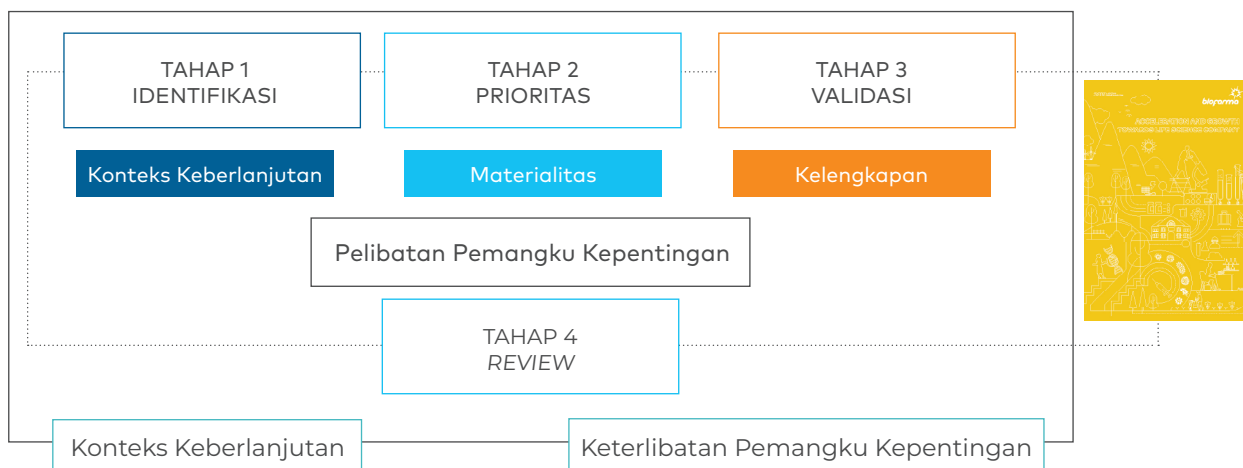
TAHAP 1
IDENTIFIKASI

TAHAP 2
PRIORITAS

TAHAP 3
VALIDASI

Konteks Keberlanjutan

Materialitas

Kelengkapan

Pelibatan Pemangku Kepentingan

TAHAP 4
*REVIEW*

bio farma

ACCELERATION AND GROWTH TOWARDS LIFE SCIENCE COMPANY

Konteks Keberlanjutan

Keterlibatan Pemangku Kepentingan